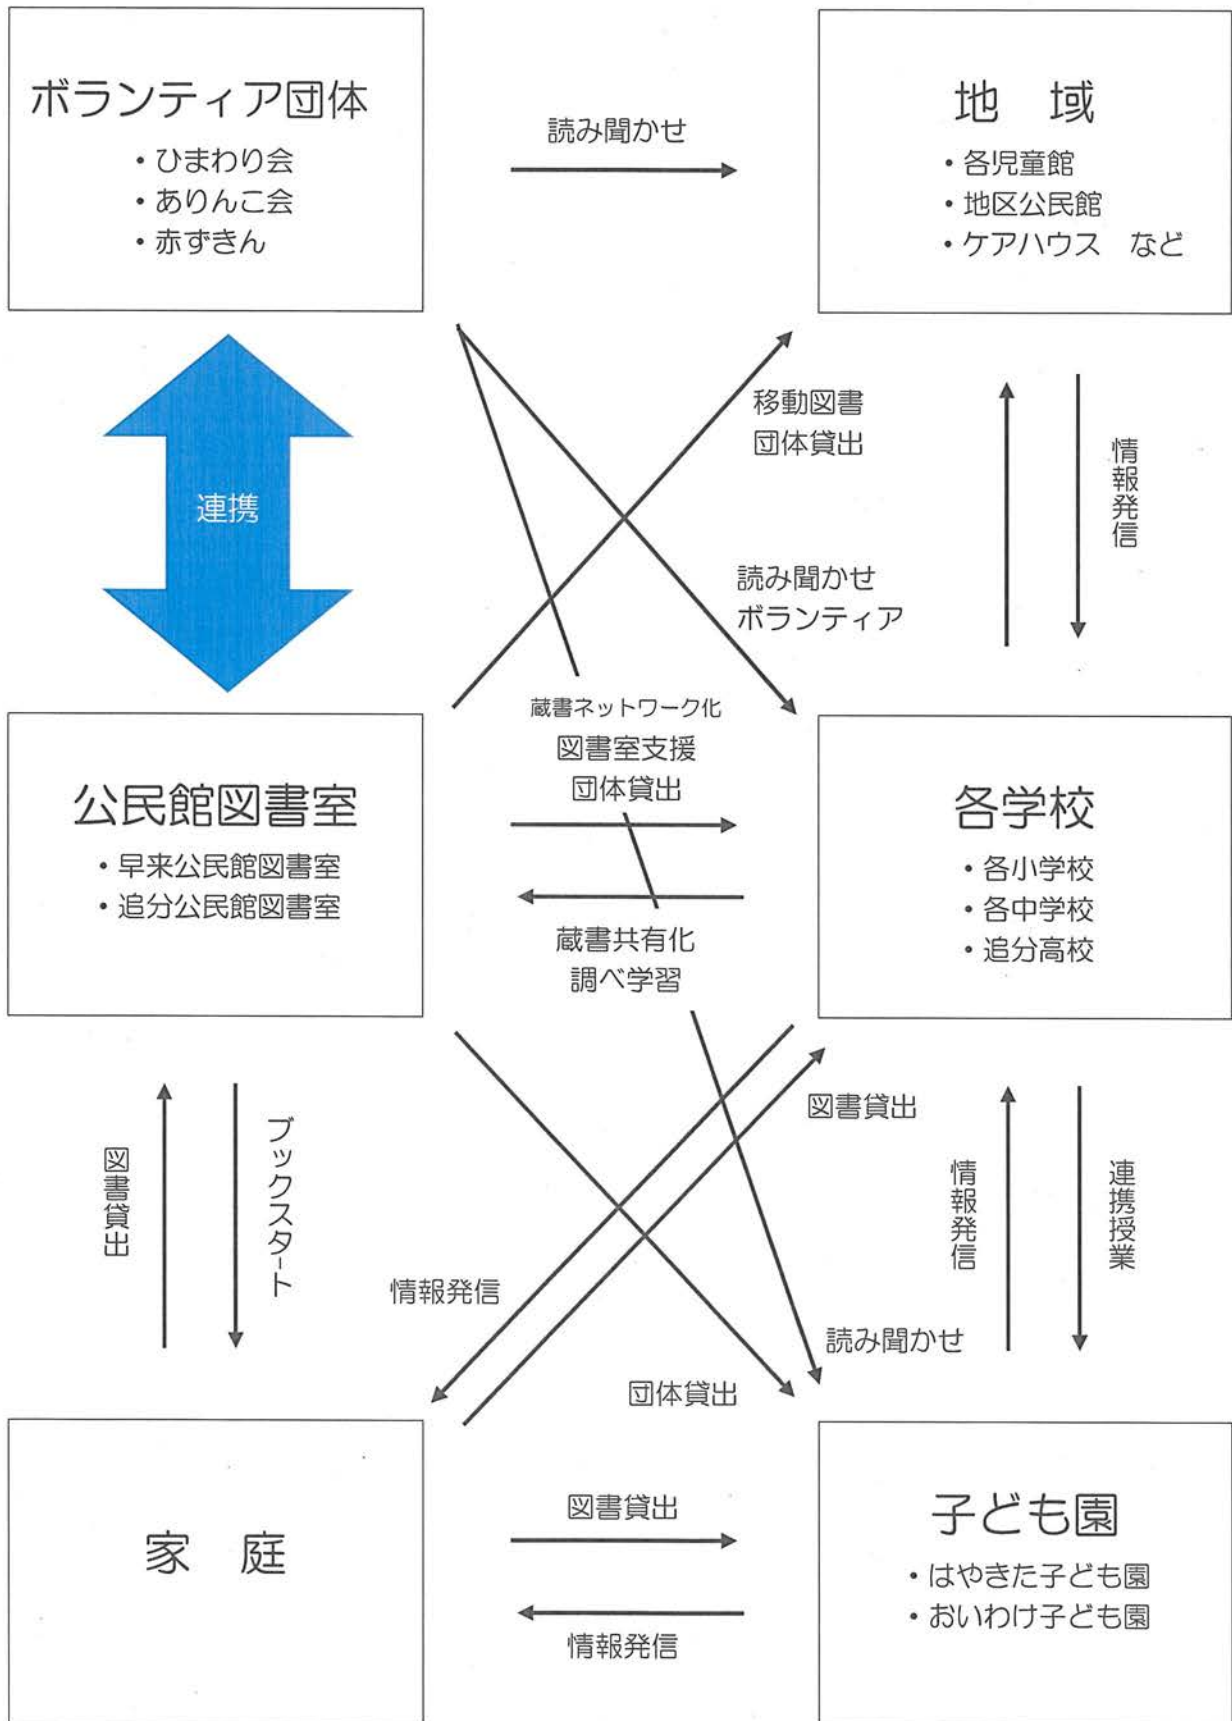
ボランティア団体
・ひまわり会
・ありんこ会
・赤ずきん

読み聞かせ

地　域
・各児童館
・地区公民館
・ケアハウス　など

連携

移動図書
団体貸出

読み聞かせ
ボランティア

情報発信

蔵書ネットワーク化
図書室支援
団体貸出

公民館図書室
・早来公民館図書室
・追分公民館図書室

蔵書共有化
調べ学習

各学校
・各小学校
・各中学校
・追分高校

図書貸出

ブックスタート

情報発信

図書貸出

情報発信

連携授業

読み聞かせ

団体貸出

家　庭

図書貸出

情報発信

子ども園
・はやきた子ども園
・おいわけ子ども園